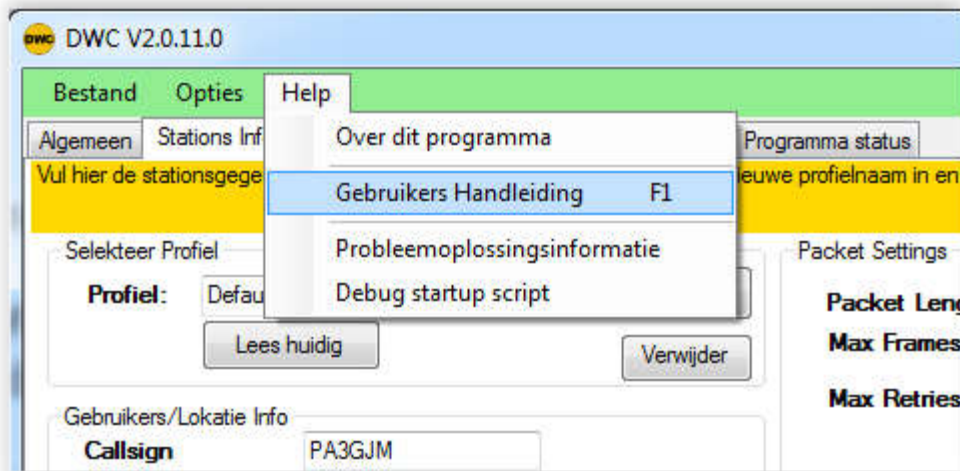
DWC DWC V2.0.11.0

Bestand Opties Help

Algemeen Stations Inf Programma status

Vul hier de stationsgege ieuwe profielnaam in en

Over dit programma

Gebruikers Handleiding F1

Probleemoplossingsinformatie

Debug startup script

Selekteer Profiel

Profiel: Defau

Lees huidig

Verwijder

Packet Settings

Packet Leng

Max Frames

Max Retries

Gebruikers/Lokatie Info

Callsign PA3GJM